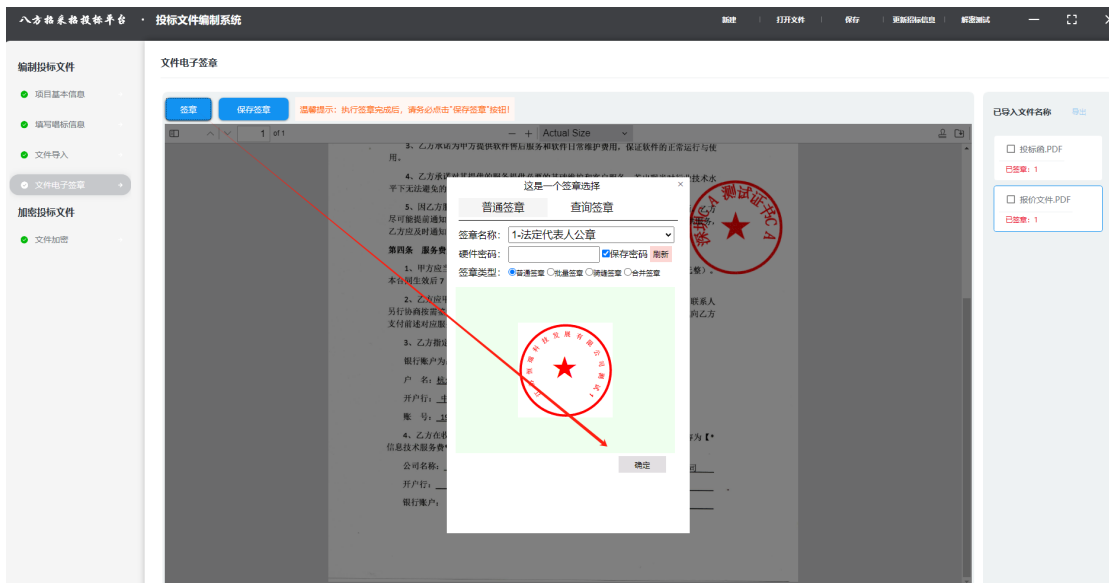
八方招采招投标平台 · 投标文件编制系统

新建 | 打开文件 | 保存 | 更新招标信息 | 解密测试

编制投标文件
项目基本信息
填写唱标信息
文件导入
文件电子签章
加密投标文件
文件加密

文件电子签章

签章 保存签章 温馨提示：执行签章完成后，请务必点击"保存签章"按钮！

1 of 1 — + Actual Size

3、乙方承诺为甲方提供软件售后服务和软件日常维护费用，保证软件的正常运行与使用。

4、乙方承诺对其提供的服务及提供服务的其他资源……平下无法避免的

5、因乙方……尽可能提前通知……乙方应及时通知

第四条 服务费

1、甲方应……本合同生效后7

2、乙方应……另行协商按需……支付前述对应服

3、乙方指定

银行账户为

户 名：

开户行：

账 号：

4、乙方在……信息技术服务费

公司名称：

开户行：

银行账户：

这是一个签章选择 ×

普通签章 查询签章

签章名称： 1-法定代表人公章

硬件密码： 保存密码 刷新

签章类型： 普通签章 批量签章 骑缝签章 合并签章

确定

已导入文件名称 导出

投标函.PDF
已签章：1

报价文件.PDF
已签章：1